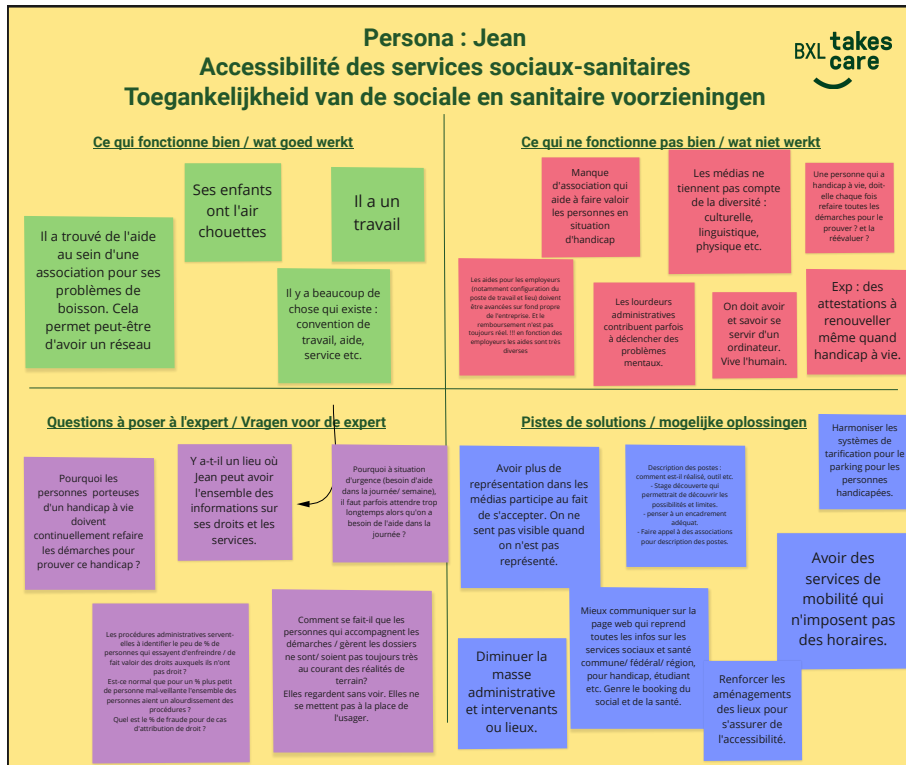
Persona : Jean
Accessibilité des services sociaux-sanitaires
Toegankelijkheid van de sociale en sanitaire voorzieningen

BXL takes care

Ce qui fonctionne bien / wat goed werkt

Il a trouvé de l'aide au sein d'une association pour ses problèmes de boisson. Cela permet peut-être d'avoir un réseau

Ses enfants ont l'air chouettes

Il a un travail

Il y a beaucoup de chose qui existe : convention de travail, aide, service etc.

Ce qui ne fonctionne pas bien / wat niet werkt

Manque d'association qui aide à faire valoir les personnes en situation d'handicap

Les médias ne tiennent pas compte de la diversité : culturelle, linguistique, physique etc.

Une personne qui a handicap à vie, doit-elle chaque fois refaire toutes les démarches pour le prouver ? et la réevaluer ?

Les aides pour les employeurs (notamment configuration du poste de travail et lieu) doivent être avancées sur fond propre de l'entreprise. Et le remboursement n'est pas toujours réel. !!! en fonction des employeurs les aides sont très diverses

Les lourdeurs administratives contribuent parfois à déclencher des problèmes mentaux.

On doit avoir et savoir se servir d'un ordinateur. Vive l'humain.

Exp : des attestations à renouveller même quand handicap à vie.

Questions à poser à l'expert / Vragen voor de expert

Pourquoi les personnes porteuses d'un handicap à vie doivent continuellement refaire les démarches pour prouver ce handicap ?

Y a-t-il un lieu où Jean peut avoir l'ensemble des informations sur ses droits et les services.

Pourquoi à situation d'urgence (besoin d'aide dans la journée/ semaine), il faut parfois attendre trop longtemps alors qu'on a besoin de l'aide dans la journée ?

Les procédures administratives servent-elles à identifier le peu de % de personnes qui essayent d'enfreindre / de fait valoir des droits auxquels ils n'ont pas droit ?
Est-ce normal que pour un % plus petit de personne mal-veillante l'ensemble des personnes aient un alourdissement des procédures ?
Quel est le % de fraude pour de cas d'attribution de droit ?

Comment se fait-il que les personnes qui accompagnent les démarches / gèrent les dossiers ne sont/ soient pas toujours très au courant des réalités de terrain?
Elles regardent sans voir. Elles ne se mettent pas à la place de l'usager.

Pistes de solutions / mogelijke oplossingen

Avoir plus de représentation dans les médias participe au fait de s'accepter. On ne sent pas visible quand on n'est pas représenté.

Description des postes : comment est-il réalisé, outil etc.
- Stage découverte qui permettrait de découvrir les possibilités et limites.
- penser à un encadrement adéquat.
- Faire appel à des associations pour description des postes.

Harmoniser les systèmes de tarification pour le parking pour les personnes handicapées.

Avoir des services de mobilité qui n'imposent pas des horaires.

Mieux communiquer sur la page web qui reprend toutes les infos sur les services sociaux et santé commune/ fédéral/ région, pour handicap, étudiant etc. Genre le booking du social et de la santé.

Diminuer la masse administrative et intervenants ou lieux.

Renforcer les aménagements des lieux pour s'assurer de l'accessibilité.